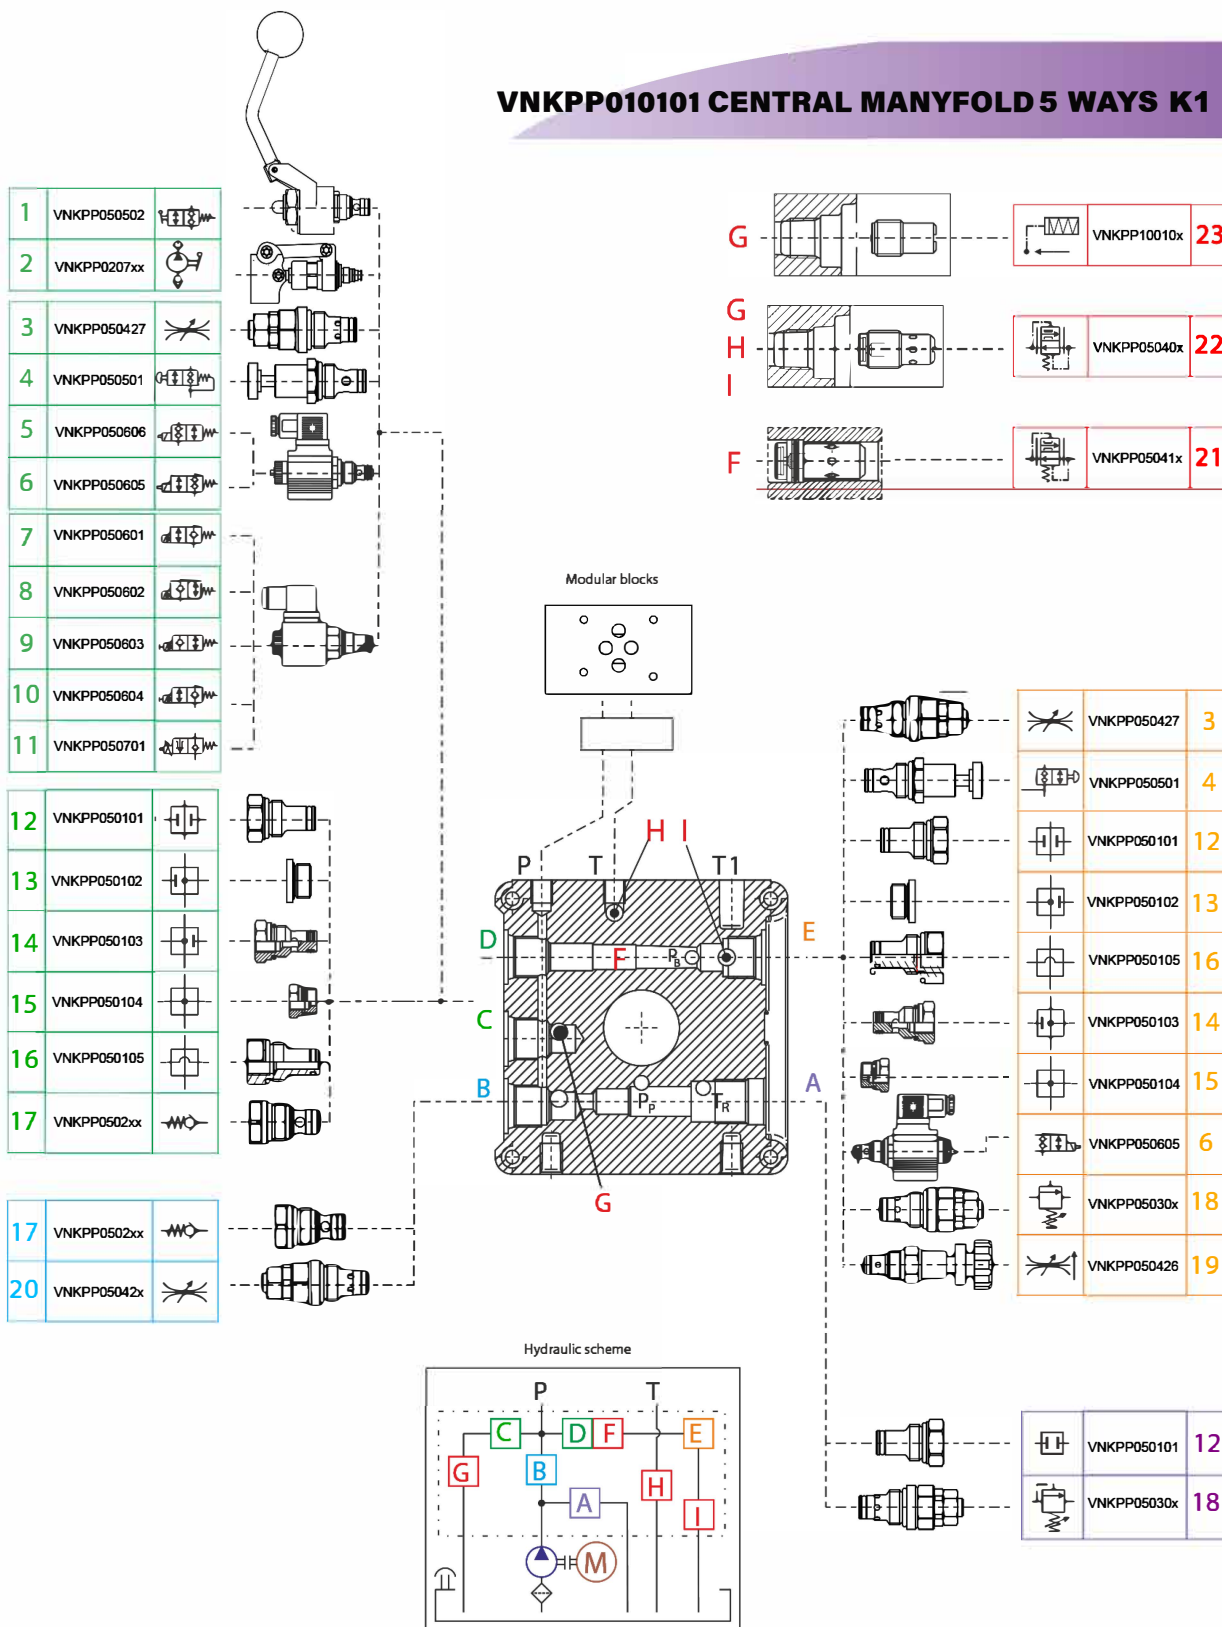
VNKPP010101 CENTRAL MANYFOLD 5 WAYS K1

| 1 | VNKPP050502 |
|---|---|
| 2 | VNKPP0207xx |

| 3 | VNKPP050427 |
|---|---|
| 4 | VNKPP050501 |
| 5 | VNKPP050606 |
| 6 | VNKPP050605 |

| 7 | VNKPP050601 |
|---|---|
| 8 | VNKPP050602 |
| 9 | VNKPP050603 |
| 10 | VNKPP050604 |
| 11 | VNKPP050701 |

| 12 | VNKPP050101 |
|---|---|
| 13 | VNKPP050102 |
| 14 | VNKPP050103 |
| 15 | VNKPP050104 |
| 16 | VNKPP050105 |
| 17 | VNKPP0502xx |

| 17 | VNKPP0502xx |
|---|---|
| 20 | VNKPP05042x |

G
G
H
I
F

| VNKPP10010x | 23 |
|---|---|
| VNKPP05040x | 22 |
| VNKPP05041x | 21 |

Modular blocks

H I
P T T1
D F $P_B$ E
C
B $P_P$ $T_R$ A
G

| VNKPP050427 | 3 |
|---|---|
| VNKPP050501 | 4 |
| VNKPP050101 | 12 |
| VNKPP050102 | 13 |
| VNKPP050105 | 16 |
| VNKPP050103 | 14 |
| VNKPP050104 | 15 |
| VNKPP050605 | 6 |
| VNKPP05030x | 18 |
| VNKPP050426 | 19 |

| VNKPP050101 | 12 |
|---|---|
| VNKPP05030x | 18 |

Hydraulic scheme

P T
C D F E
G B H
A I
M